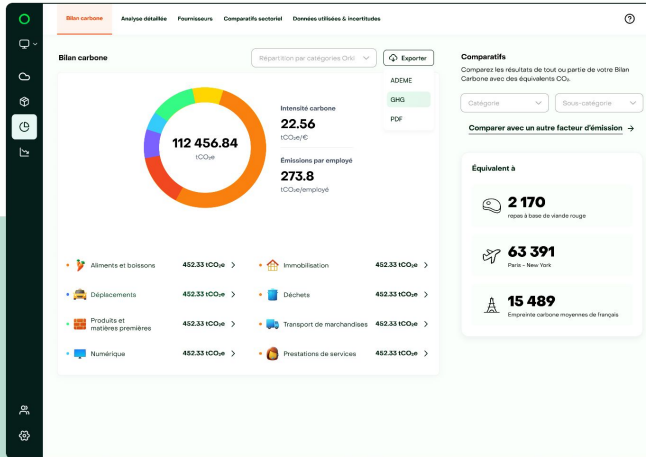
Bilan carbone Analyse détaillée Fournisseurs Comparatifs sectoriel Données utilisées & incertitudes

Bilan carbone

Répartition par catégories Orki

Exporter

ADEME

GHG

PDF

112 456.84

tCO₂e

Intensité carbone

22.56

tCO₂e/€

Émissions par employé

273.8

tCO₂e/employé

Aliments et boissons 452.33 tCO₂e

Immobilisation 452.33 tCO₂e

Déplacements 452.33 tCO₂e

Déchets 452.33 tCO₂e

Produits et matières premières 452.33 tCO₂e

Transport de marchandises 452.33 tCO₂e

Numérique 452.33 tCO₂e

Prestations de services 452.33 tCO₂e

Comparatifs

Comparez les résultats de tout ou partie de votre Bilan Carbone avec des équivalents CO₂.

Catégorie

Sous-catégorie

Comparer avec un autre facteur d'émission →

Équivalent à

2 170

repas à base de viande rouge

63 391

Paris – New York

15 489

Empreinte carbone moyennes de français